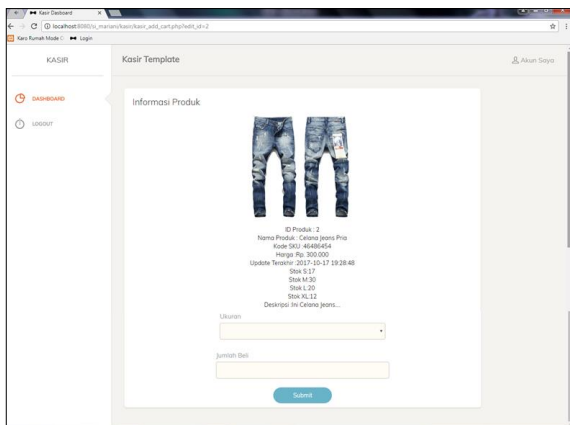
Kasir Dashboard ×

localhost:8080/si_mariam/kasir/kasir_add_cart.php?edit_id=2

Karo Rumah Mode Login

KASIR

Kasir Template

Akun Saya

DASHBOARD

LOGOUT

Informasi Produk

ID Produk : 2
Nama Produk : Celana Jeans Pria
Kode SKU: 46486454
Harga :Rp. 300.000
Update Terakhir :2017-10-17 19:28:48
Stok S:17
Stok M:30
Stok L:20
Stok XL:12
Deskripsi :Ini Celana Jeans...

Ukuran

Jumlah Beli

Submit